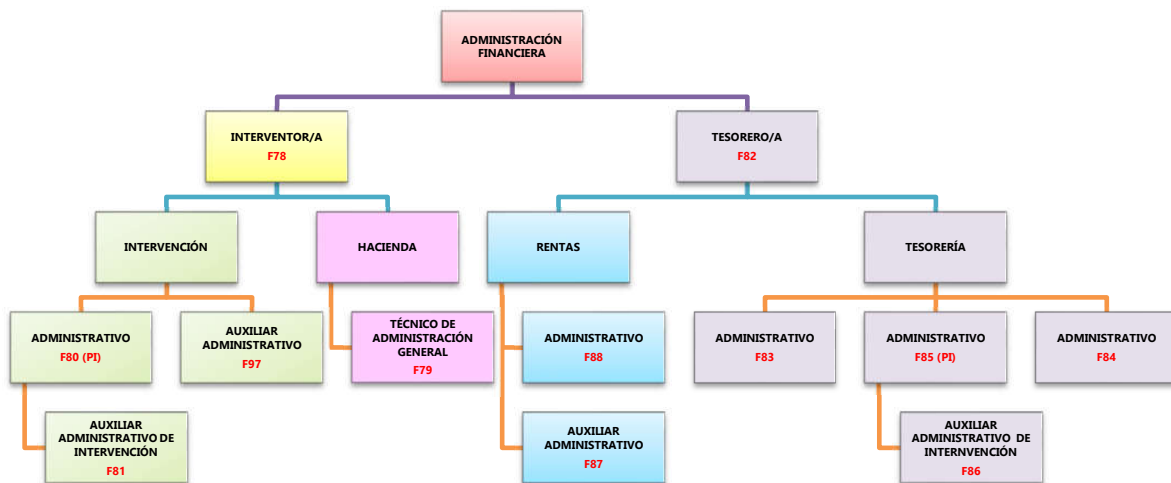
ADMINISTRACIÓN FINANCIERA

INTERVENTOR/A
F78

TESORERO/A
F82

INTERVENCIÓN

HACIENDA

RENTAS

TESORERÍA

ADMINISTRATIVO
F80 (PI)

AUXILIAR ADMINISTRATIVO
F97

TÉCNICO DE ADMINISTRACIÓN GENERAL
F79

ADMINISTRATIVO
F88

ADMINISTRATIVO
F83

ADMINISTRATIVO
F85 (PI)

ADMINISTRATIVO
F84

AUXILIAR ADMINISTRATIVO DE INTERVENCIÓN
F81

AUXILIAR ADMINISTRATIVO
F87

AUXILIAR ADMINISTRATIVO DE INTERNVENCIÓN
F86